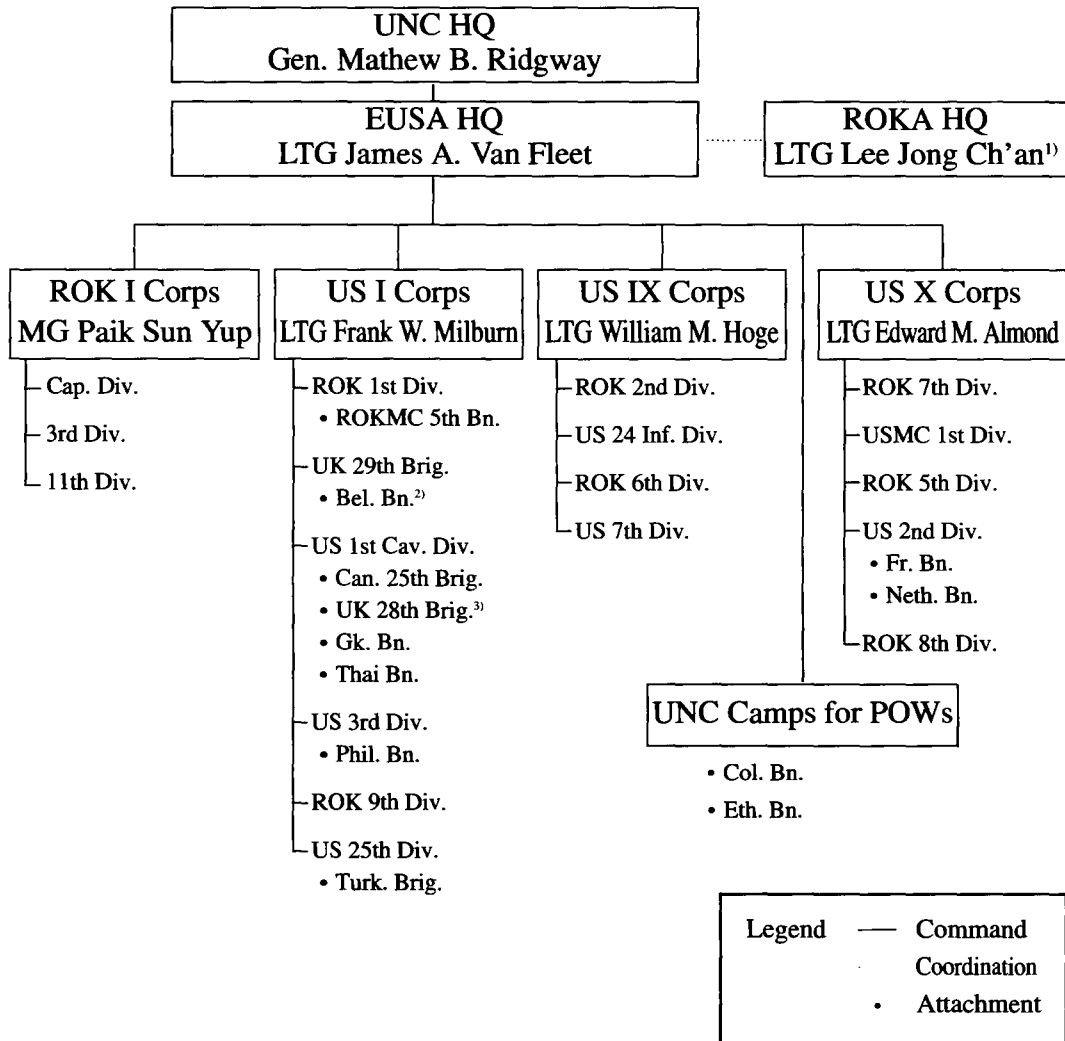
UNC HQ
Gen. Mathew B. Ridgway

EUSA HQ
LTG James A. Van Fleet

ROKA HQ
LTG Lee Jong Ch'an$^{1)}$

ROK I Corps
MG Paik Sun Yup

Cap. Div.
3rd Div.
11th Div.

US I Corps
LTG Frank W. Milburn

ROK 1st Div.
• ROKMC 5th Bn.
UK 29th Brig.
• Bel. Bn.$^{2)}$
US 1st Cav. Div.
• Can. 25th Brig.
• UK 28th Brig.$^{3)}$
• Gk. Bn.
• Thai Bn.
US 3rd Div.
• Phil. Bn.
ROK 9th Div.
US 25th Div.
• Turk. Brig.

US IX Corps
LTG William M. Hoge

ROK 2nd Div.
US 24 Inf. Div.
ROK 6th Div.
US 7th Div.

US X Corps
LTG Edward M. Almond

ROK 7th Div.
USMC 1st Div.
ROK 5th Div.
US 2nd Div.
• Fr. Bn.
• Neth. Bn.
ROK 8th Div.

UNC Camps for POWs

• Col. Bn.
• Eth. Bn.

Legend — Command
Coordination
• Attachment